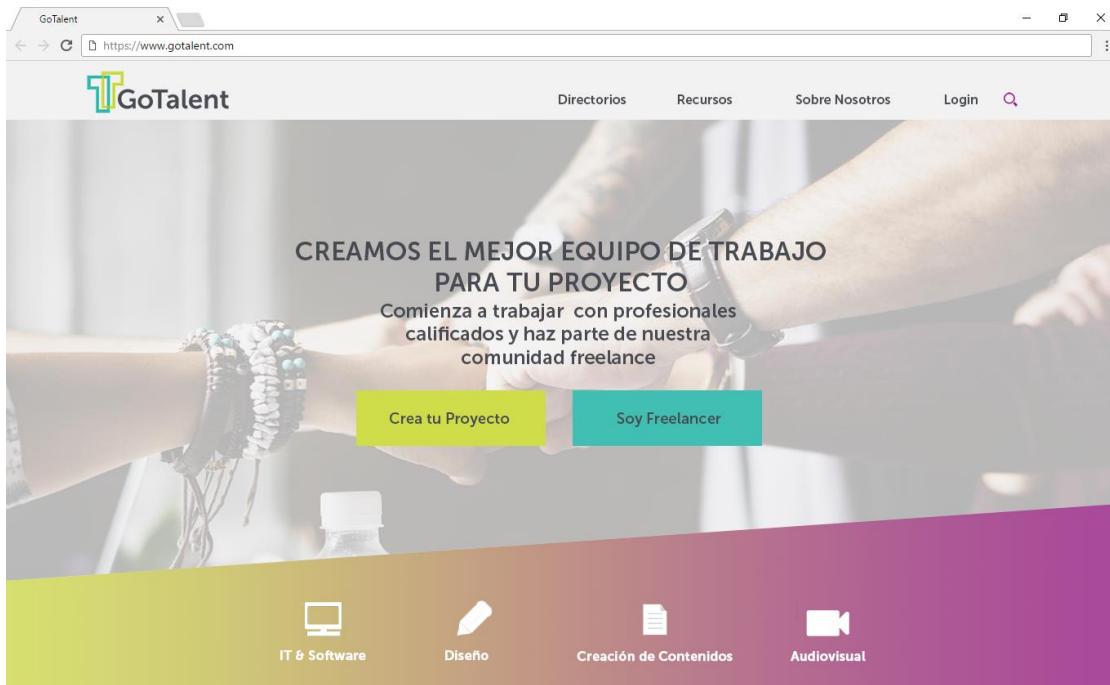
GoTalent ×

https://www.gotalent.com

GoTalent

Directorios Recursos Sobre Nosotros Login

CREAMOS EL MEJOR EQUIPO DE TRABAJO PARA TU PROYECTO

Comienza a trabajar con profesionales calificados y haz parte de nuestra comunidad freelance

Crea tu Proyecto

Soy Freelancer

IT & Software

Diseño

Creación de Contenidos

Audiovisual